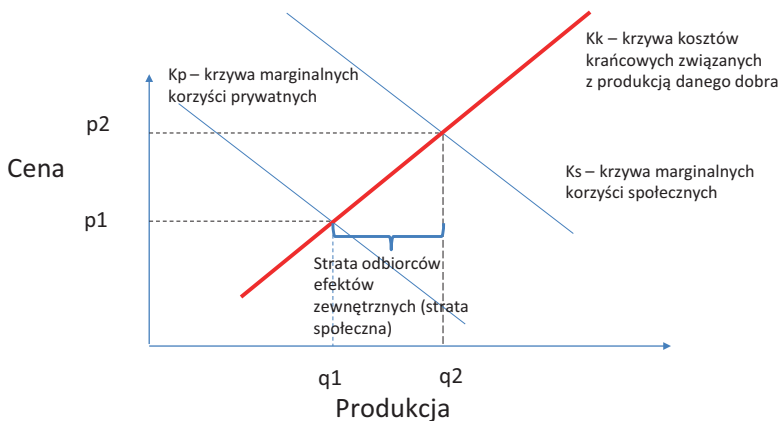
Kk – krzywa kosztów krańcowych związanych z produkcją danego dobra

Kp – krzywa marginalnych korzyści prywatnych

p2

Cena

Ks – krzywa marginalnych korzyści społecznych

p1

Strata odbiorców efektów zewnętrznych (strata społeczna)

q1

q2

Produkcja